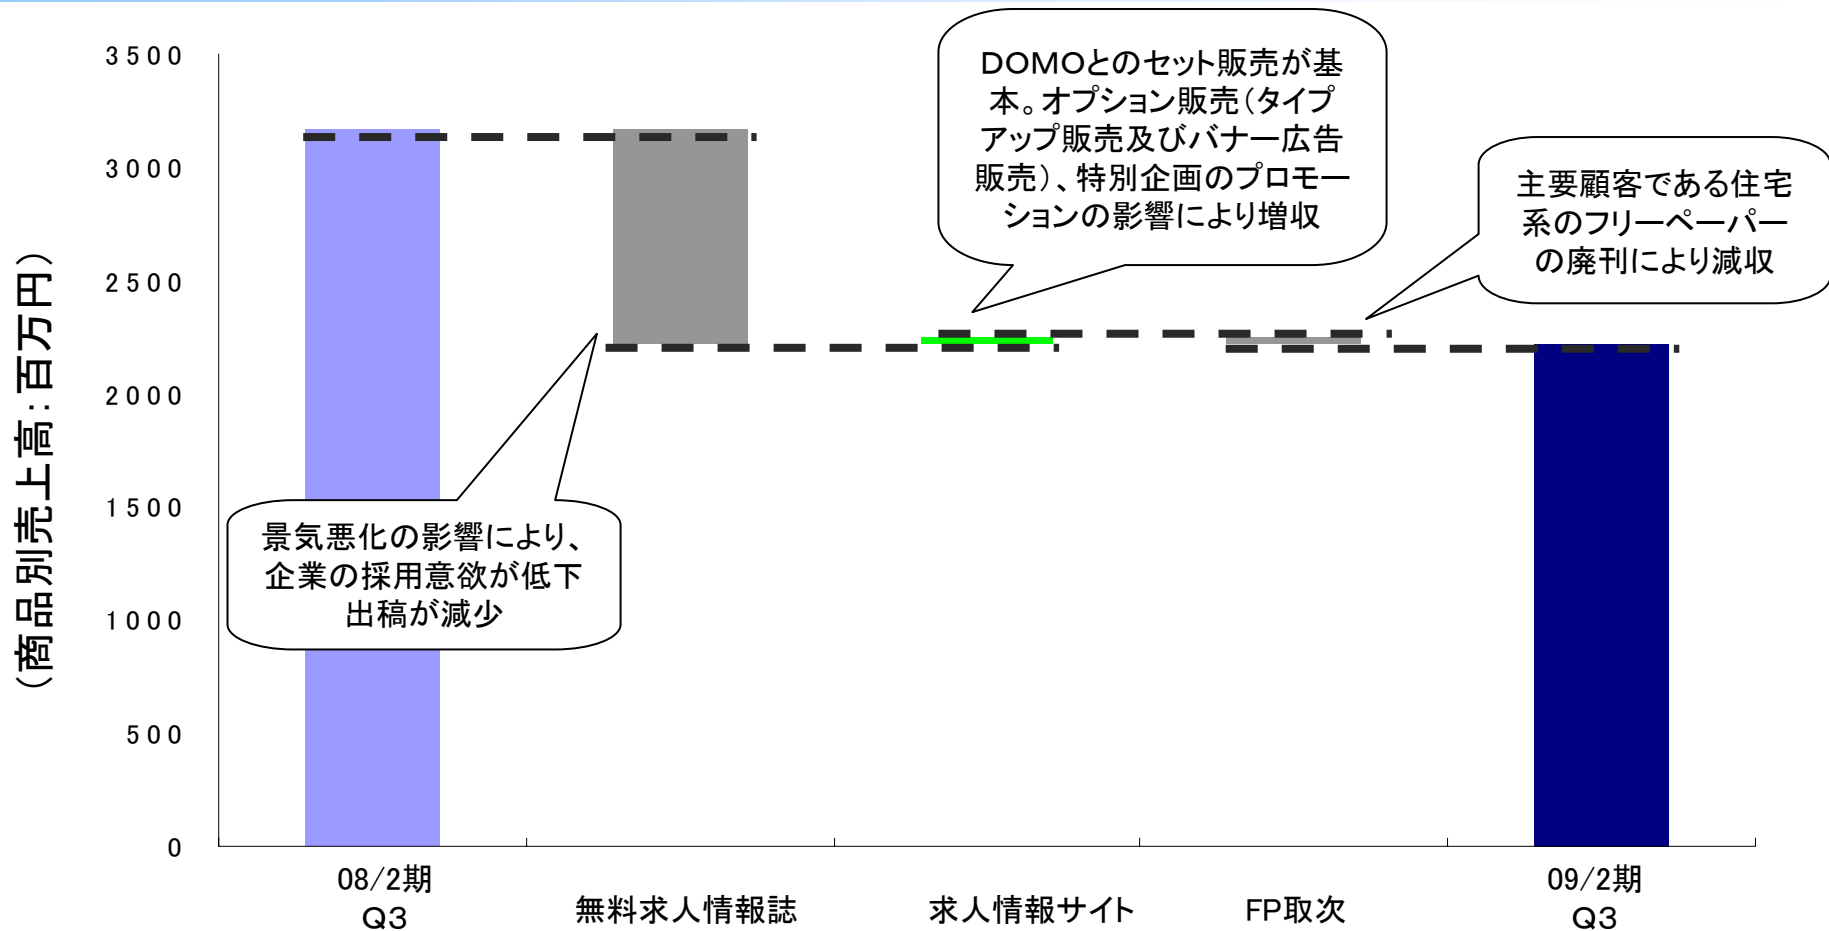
(商品別売上高:百万円)

3500
3000
2500
2000
1500
1000
500
0

DOMOとのセット販売が基本。オプション販売(タイプアップ販売及びバナー広告販売)、特別企画のプロモーションの影響により増収

主要顧客である住宅系のフリーペーパーの廃刊により減収

景気悪化の影響により、企業の採用意欲が低下出稿が減少

08/2期
Q3

無料求人情報誌

求人情報サイト

FP取次

09/2期
Q3